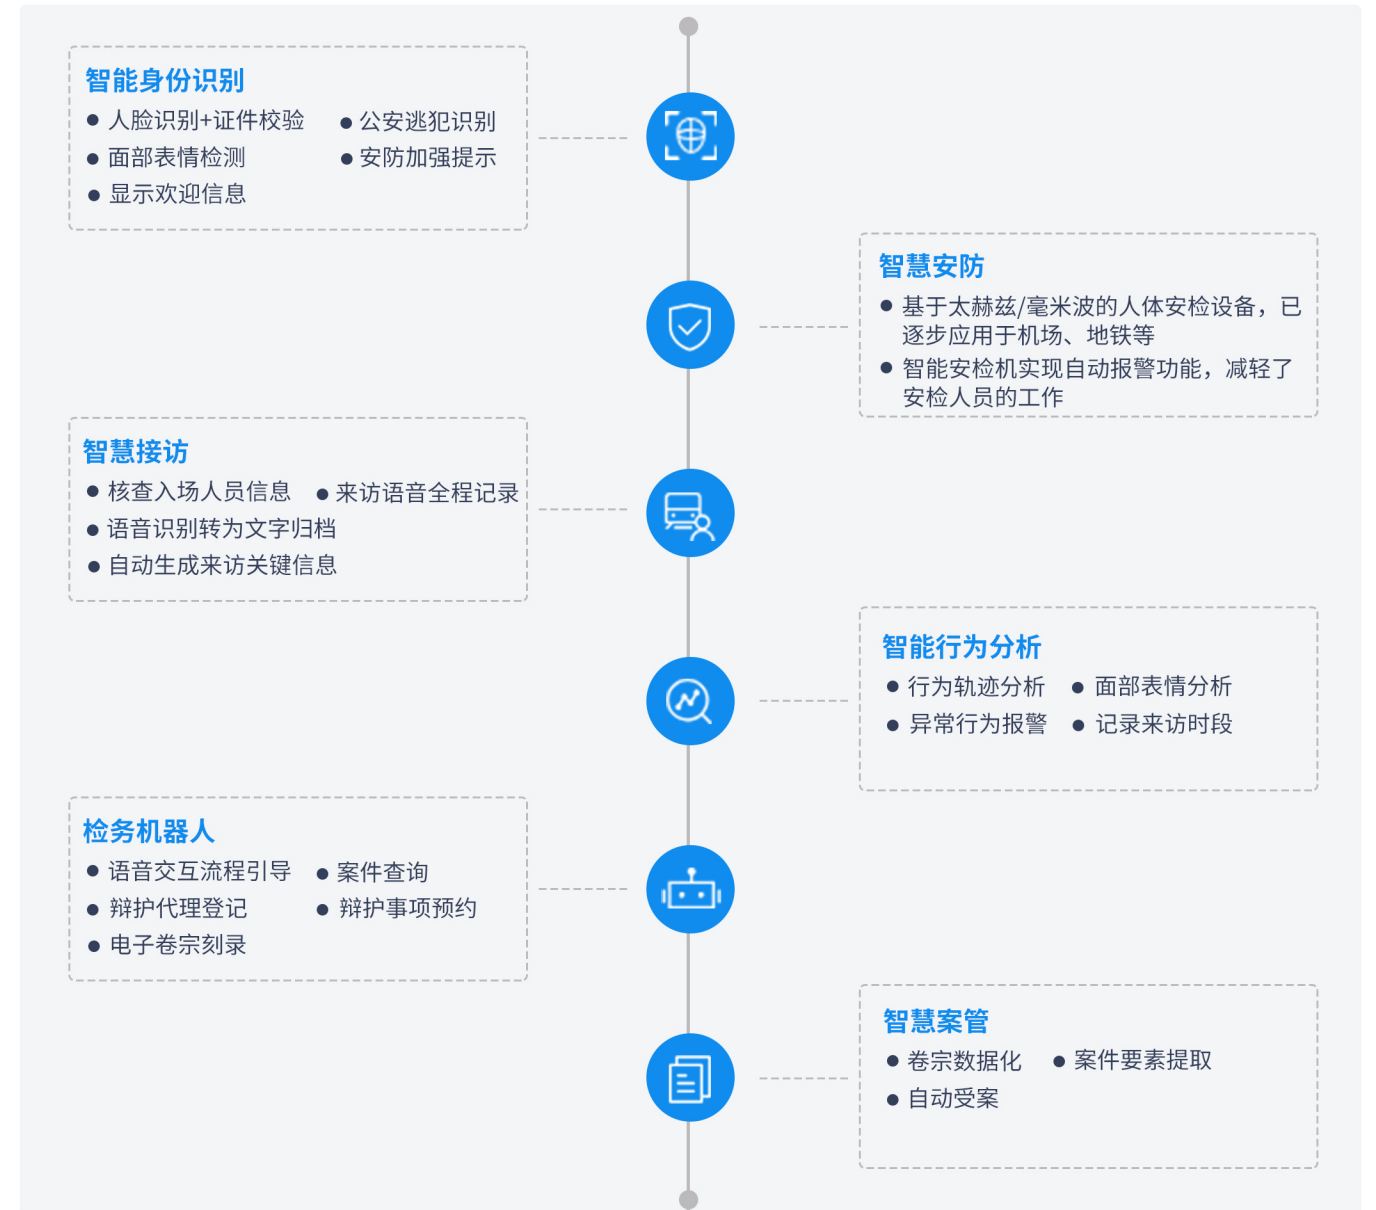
智能身份识别

- 人脸识别+证件校验
- 公安逃犯识别
- 面部表情检测
- 安防加强提示
- 显示欢迎信息

智慧安防

- 基于太赫兹/毫米波的人体安检设备，已逐步应用于机场、地铁等
- 智能安检机实现自动报警功能，减轻了安检人员的工作

智慧接访

- 核查入场人员信息
- 来访语音全程记录
- 语音识别转为文字归档
- 自动生成来访关键信息

智能行为分析

- 行为轨迹分析
- 面部表情分析
- 异常行为报警
- 记录来访时段

检务机器人

- 语音交互流程引导
- 案件查询
- 辩护代理登记
- 辩护事项预约
- 电子卷宗刻录

智慧案管

- 卷宗数据化
- 案件要素提取
- 自动受案